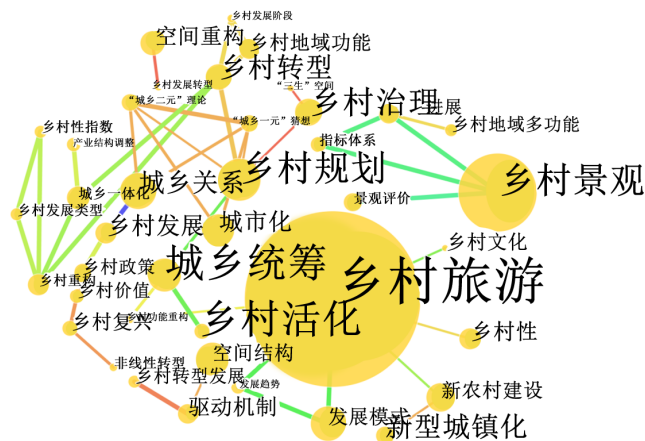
乡村发展阶段
空间重构
乡村地域功能
乡村转型
乡村发展转型
"三生"空间
"城乡二元"理论
乡村治理
进展
乡村地域多功能
"城乡一元"猜想
乡村性指数
产业结构调整
指标体系
城乡一体化
城乡关系
乡村规划
乡村景观
乡村发展类型
景观评价
乡村发展
城市化
乡村文化
城乡统筹
乡村旅游
乡村政策
乡村重构
乡村价值
乡村活化
乡村复兴
功能重构
乡村性
空间结构
非线性转型
乡村转型发展
发展趋势
新农村建设
驱动机制
发展模式
新型城镇化